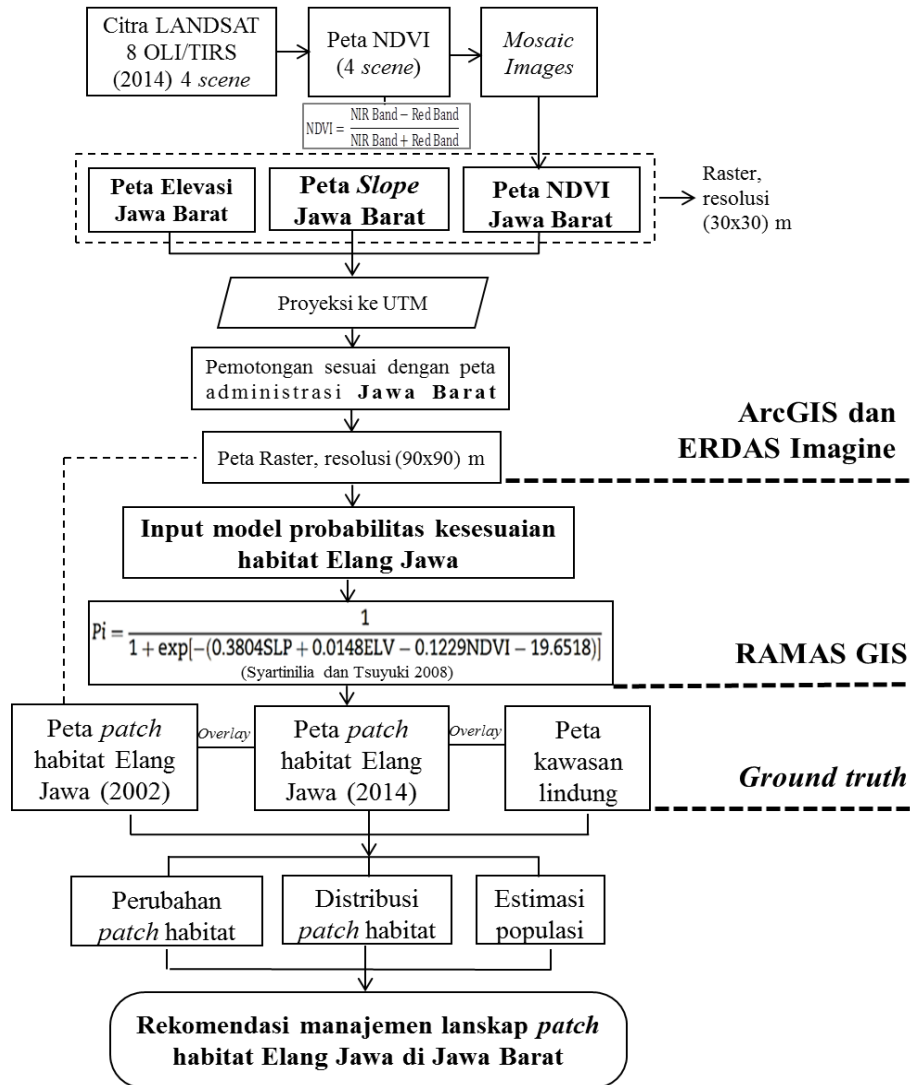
Citra LANDSAT 8 OLI/TIRS (2014) 4 scene

Peta NDVI (4 scene)

Mosaic Images

$NDVI = \frac{NIR\ Band - Red\ Band}{NIR\ Band + Red\ Band}$

Peta Elevasi Jawa Barat

Peta Slope Jawa Barat

Peta NDVI Jawa Barat

Raster, resolusi (30x30) m

Proyeksi ke UTM

Pemotongan sesuai dengan peta administrasi Jawa Barat

ArcGIS dan ERDAS Imagine

Peta Raster, resolusi (90x90) m

Input model probabilitas kesesuaian habitat Elang Jawa

$Pi = \frac{1}{1 + \exp[-(0.3804SLP + 0.0148ELV - 0.1229NDVI - 19.6518)]}$

(Syartinilia dan Tsuyuki 2008)

RAMAS GIS

Peta patch habitat Elang Jawa (2002)

Overlay

Peta patch habitat Elang Jawa (2014)

Overlay

Peta kawasan lindung

Ground truth

Perubahan patch habitat

Distribusi patch habitat

Estimasi populasi

Rekomendasi manajemen lanskap patch habitat Elang Jawa di Jawa Barat